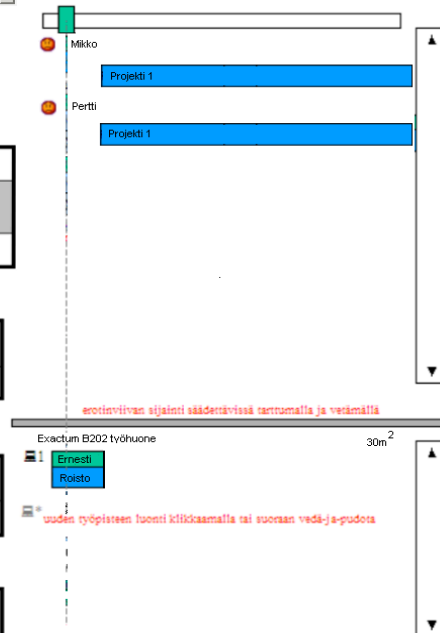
Mikko

Projekti 1

Pertti

Projekti 1

erotinviivan sijainti säädettävissä tarttumalla ja vetämällä

Exactum B202 työhuone

$30m^2$

1 Ernesti

Roisto

* uuden työpisteen luonti klikkaamalla tai suoraan vedä-ja-pudota